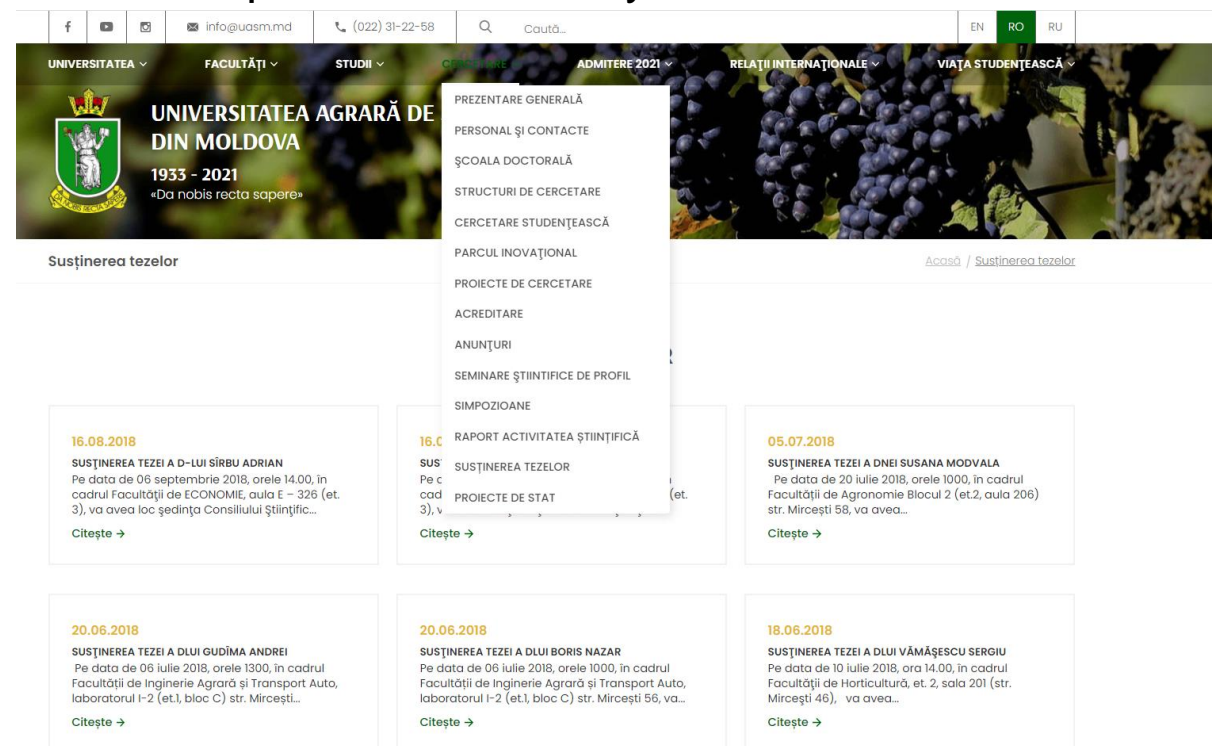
info@uasm.md (022) 31-22-58 Caută... EN RO RU

UNIVERSITATEA FACULTĂȚI STUDII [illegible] ADMITERE 2021 RELAȚII INTERNAȚIONALE VIAȚA STUDENȚEASCĂ

UNIVERSITATEA AGRARĂ DE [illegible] DIN MOLDOVA
1933 - 2021
«Da nobis recta sapere»

PREZENTARE GENERALĂ
PERSONAL ȘI CONTACTE
ȘCOALA DOCTORALĂ
STRUCTURI DE CERCETARE
CERCETARE STUDENȚEASCĂ
PARCUL INOVAȚIONAL
PROIECTE DE CERCETARE
ACREDITARE
ANUNȚURI
SEMINARE ȘTIINȚIFICE DE PROFIL
SIMPOZIOANE
RAPORT ACTIVITATEA ȘTIINȚIFICĂ
SUSȚINEREA TEZELOR
PROIECTE DE STAT

Susținerea tezelor

Acasă / Susținerea tezelor

16.08.2018
SUSȚINEREA TEZEI A D-LUI SÎRBU ADRIAN
Pe data de 06 septembrie 2018, orele 14.00, în cadrul Facultății de ECONOMIE, aula E – 326 (et. 3), va avea loc ședința Consiliului Științific...
Citește →

16.0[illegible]
SUS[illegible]
Pe c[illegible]
cad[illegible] (et.
3), v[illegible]
Citește →

05.07.2018
SUSȚINEREA TEZEI A DNEI SUSANA MODVALA
Pe data de 20 iulie 2018, orele 1000, în cadrul Facultății de Agronomie Blocul 2 (et.2, aula 206) str. Mircești 58, va avea...
Citește →

20.06.2018
SUSȚINEREA TEZEI A DLUI GUDÎMA ANDREI
Pe data de 06 iulie 2018, orele 1300, în cadrul Facultății de Inginerie Agrară și Transport Auto, laboratorul I-2 (et.1, bloc C) str. Mircești...
Citește →

20.06.2018
SUSȚINEREA TEZEI A DLUI BORIS NAZAR
Pe data de 06 iulie 2018, orele 1000, în cadrul Facultății de Inginerie Agrară și Transport Auto, laboratorul I-2 (et.1, bloc C) str. Mircești 56, va...
Citește →

18.06.2018
SUSȚINEREA TEZEI A DLUI VĂMĂȘESCU SERGIU
Pe data de 10 iulie 2018, ora 14.00, în cadrul Facultății de Horticultură, et. 2, sala 201 (str. Mircești 46), va avea...
Citește →